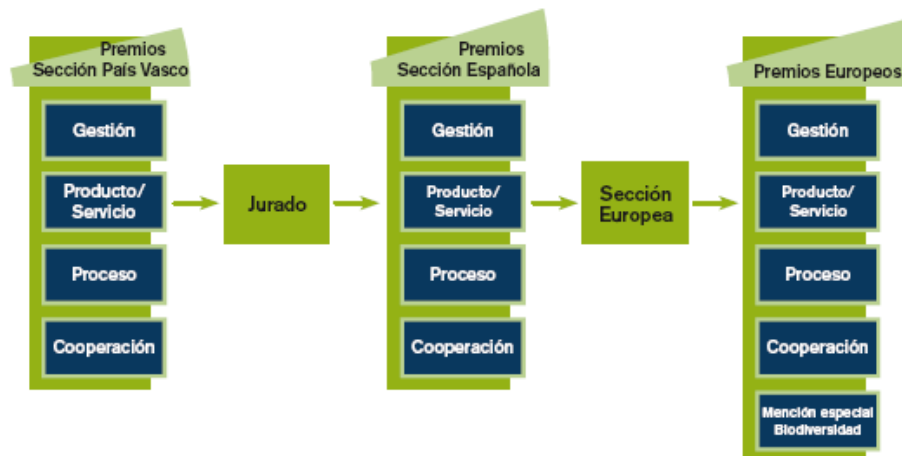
Premios Sección País Vasco

Gestión

Producto/ Servicio

Proceso

Cooperación

Jurado

Premios Sección Española

Gestión

Producto/ Servicio

Proceso

Cooperación

Sección Europea

Premios Europeos

Gestión

Producto/ Servicio

Proceso

Cooperación

Mención especial Biodiversidad